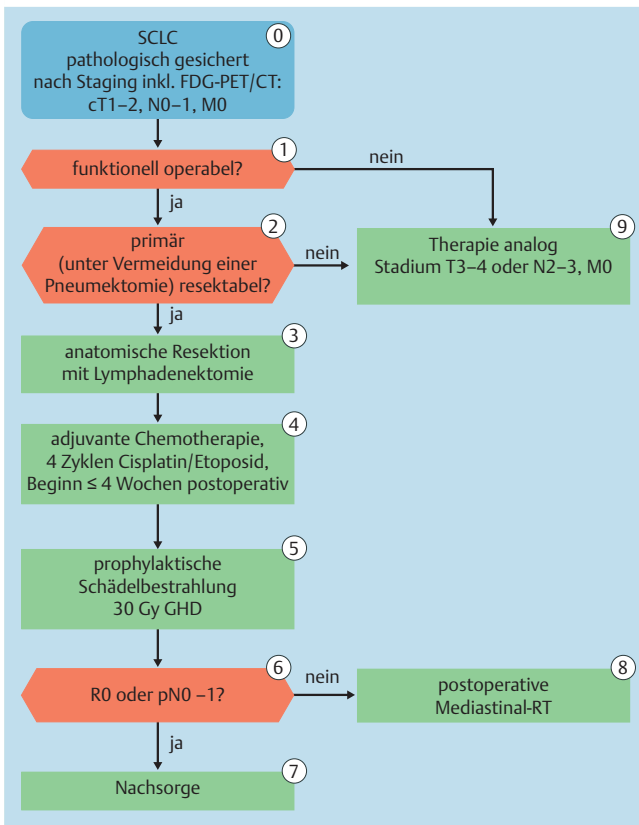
0
SCLC
pathologisch gesichert
nach Staging inkl. FDG-PET/CT:
cT1–2, N0–1, M0

1
funktionell operabel?

nein

ja

2
primär
(unter Vermeidung einer
Pneumektomie) resektabel?

nein

9
Therapie analog
Stadium T3–4 oder N2–3, M0

ja

3
anatomische Resektion
mit Lymphadenektomie

4
adjuvante Chemotherapie,
4 Zyklen Cisplatin/Etoposid,
Beginn ≤ 4 Wochen postoperativ

5
prophylaktische
Schädelbestrahlung
30 Gy GHD

6
R0 oder pN0 –1?

nein

8
postoperative
Mediastinal-RT

ja

7
Nachsorge